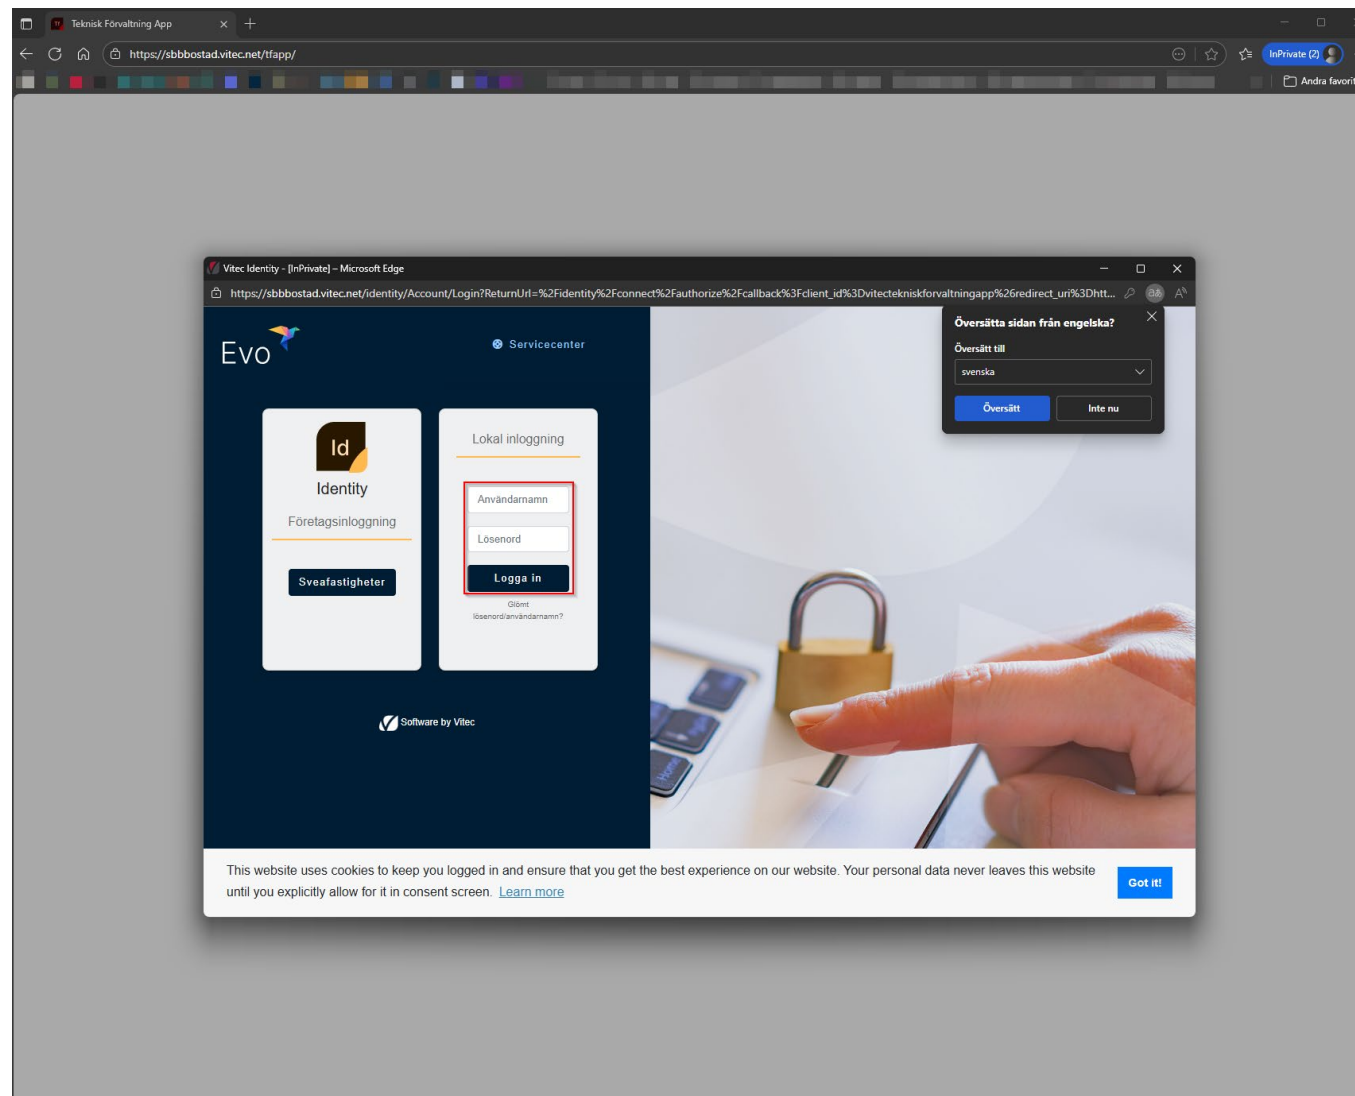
Teknisk Förvaltning App

https://sbbbostad.vitec.net/tfapp/

InPrivate (2)

Andra favori

Vitec Identity - [InPrivate] – Microsoft Edge

https://sbbbostad.vitec.net/identity/Account/Login?ReturnUrl=%2Fidentity%2Fconnect%2Fauthorize%2Fcallback%3Fclient_id%3Dvitectekniskforvaltningapp%26redirect_uri%3Dhtt...

Evo

Servicecenter

Id

Identity

Företagsinloggning

Sveafastigheter

Lokal inloggning

Användarnamn

Lösenord

Logga in

Glömt lösenord/användarnamn?

Software by Vitec

Översätta sidan från engelska?

Översätt till

svenska

Översätt

Inte nu

This website uses cookies to keep you logged in and ensure that you get the best experience on our website. Your personal data never leaves this website until you explicitly allow for it in consent screen. Learn more

Got it!